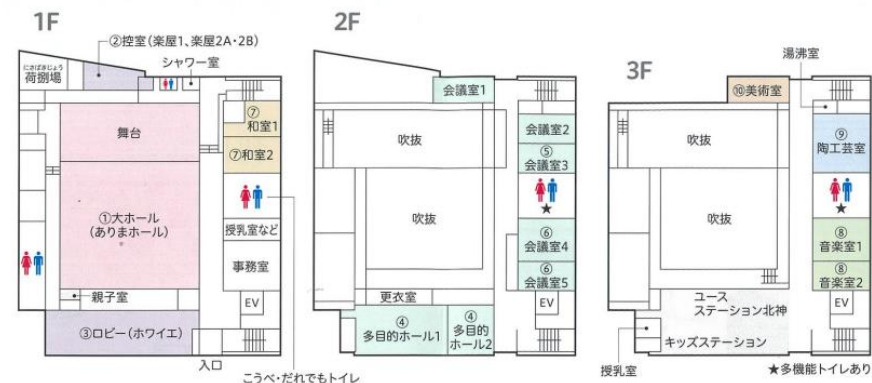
1F

②控室(楽屋1、楽屋2A・2B)

にばさばじょう
荷捌場

シャワー室

舞台

⑦
和室1

⑦和室2

①大ホール
(ありまホール)

授乳室など

事務室

EV

親子室

③ロビー(ホワイエ)

入口

こうべ・だれでもトイレ

2F

会議室1

吹抜

会議室2

⑤
会議室3

★

吹抜

⑥
会議室4

⑥
会議室5

更衣室

EV

④
多目的ホール1

④
多目的
ホール2

3F

湯沸室

⑩美術室

吹抜

⑨
陶工芸室

★

吹抜

⑧
音楽室1

⑧
音楽室2

ユース
ステーション北神

EV

キッズステーション

授乳室

★多機能トイレあり